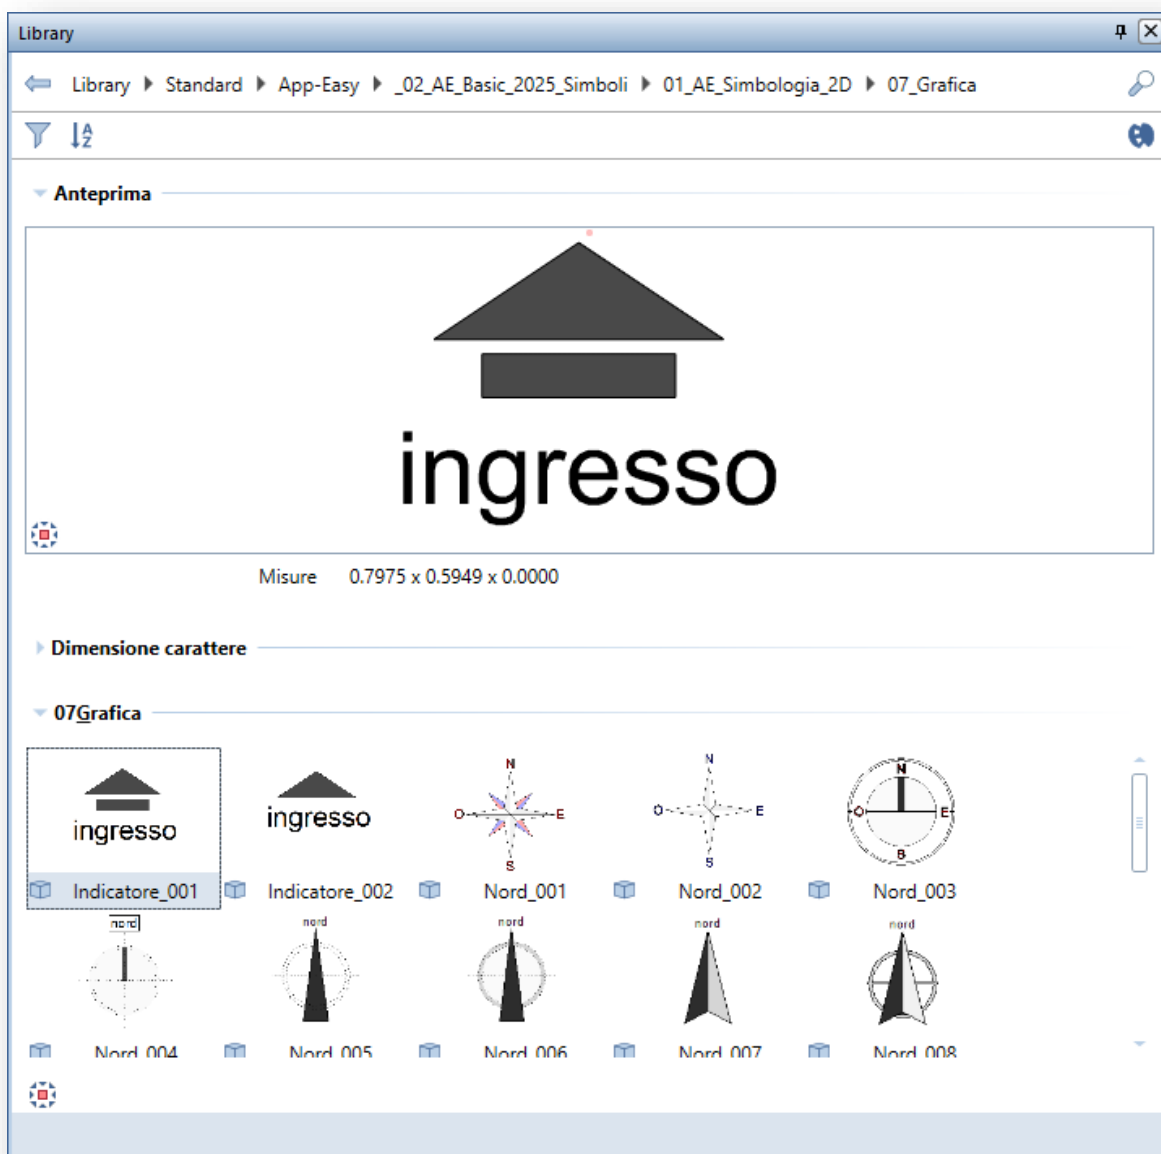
Library

Library ▸ Standard ▸ App-Easy ▸ _02_AE_Basic_2025_Simboli ▸ 01_AE_Simbologia_2D ▸ 07_Grafica

Anteprima

ingresso

Misure 0.7975 x 0.5949 x 0.0000

Dimensione carattere

07Grafica

ingresso
Indicatore_001

ingresso
Indicatore_002

N
O E
S
Nord_001

N
O E
S
Nord_002

N
O E
S
Nord_003

nord
Nord_004

nord
Nord_005

nord
Nord_006

nord
Nord_007

nord
Nord_008